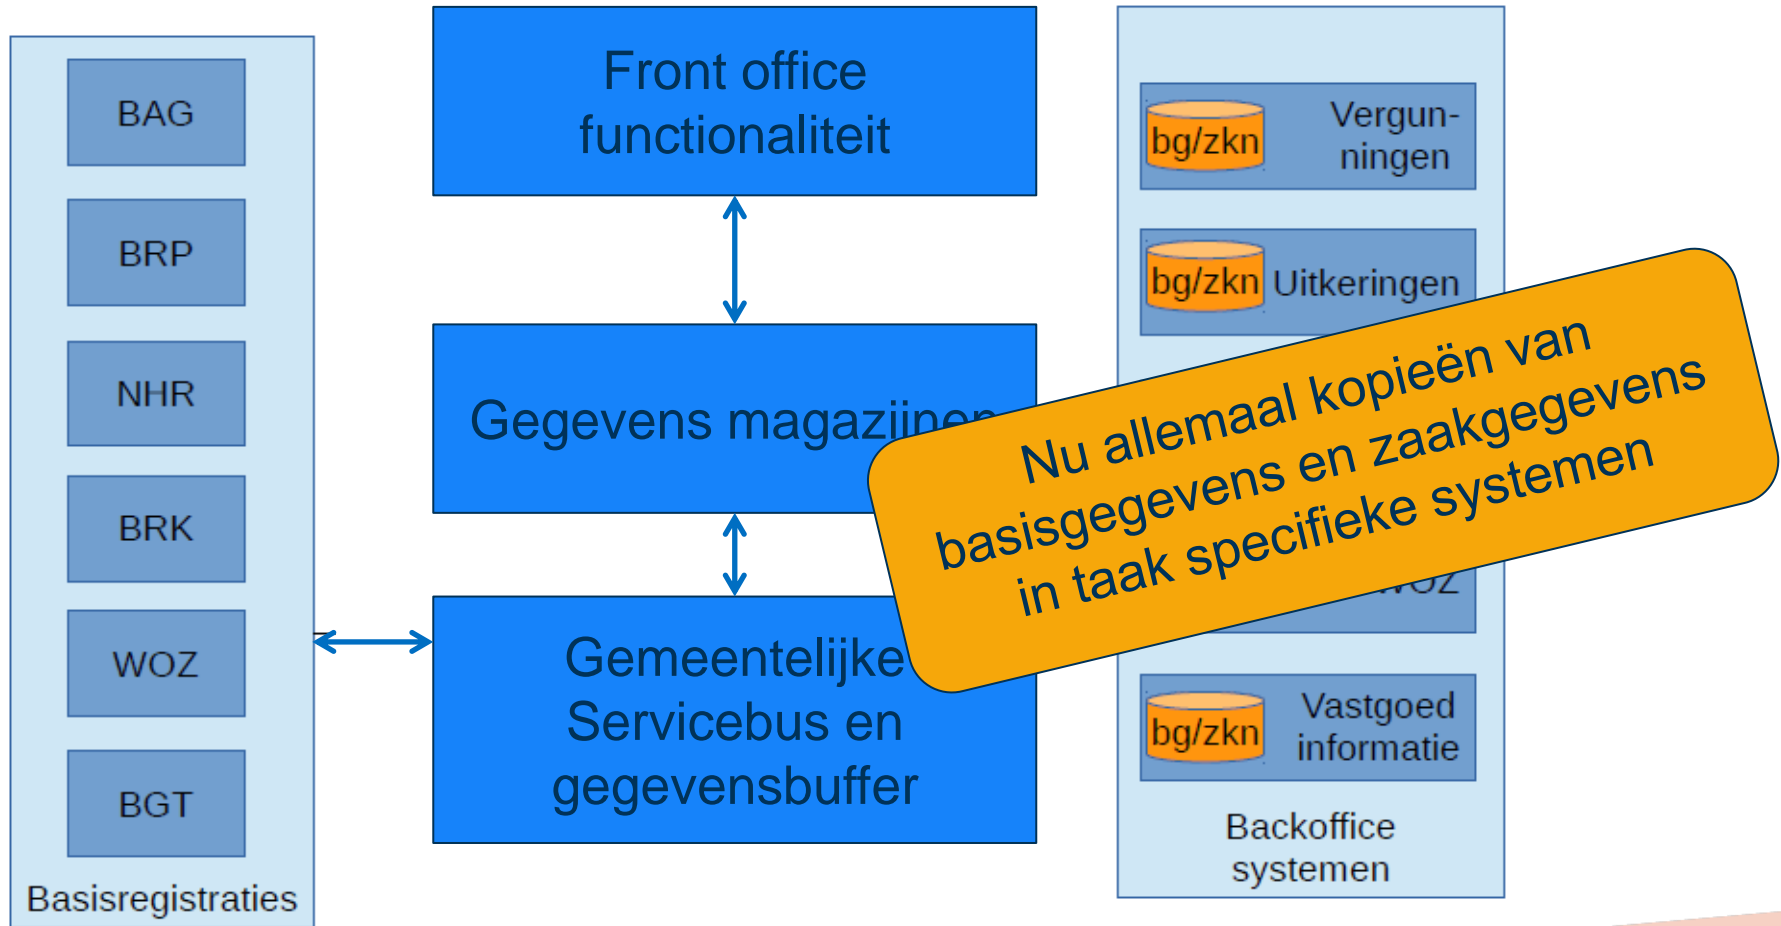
BAG

BRP

NHR

BRK

WOZ

BGT

Basisregistraties

Front office functionaliteit

Gegevens magazijnen

Gemeentelijke Servicebus en gegevensbuffer

bg/zkn Vergunningen

bg/zkn Uitkeringen

WOZ

bg/zkn Vastgoed informatie

Backoffice systemen

Nu allemaal kopieën van basisgegevens en zaakgegevens in taak specifieke systemen